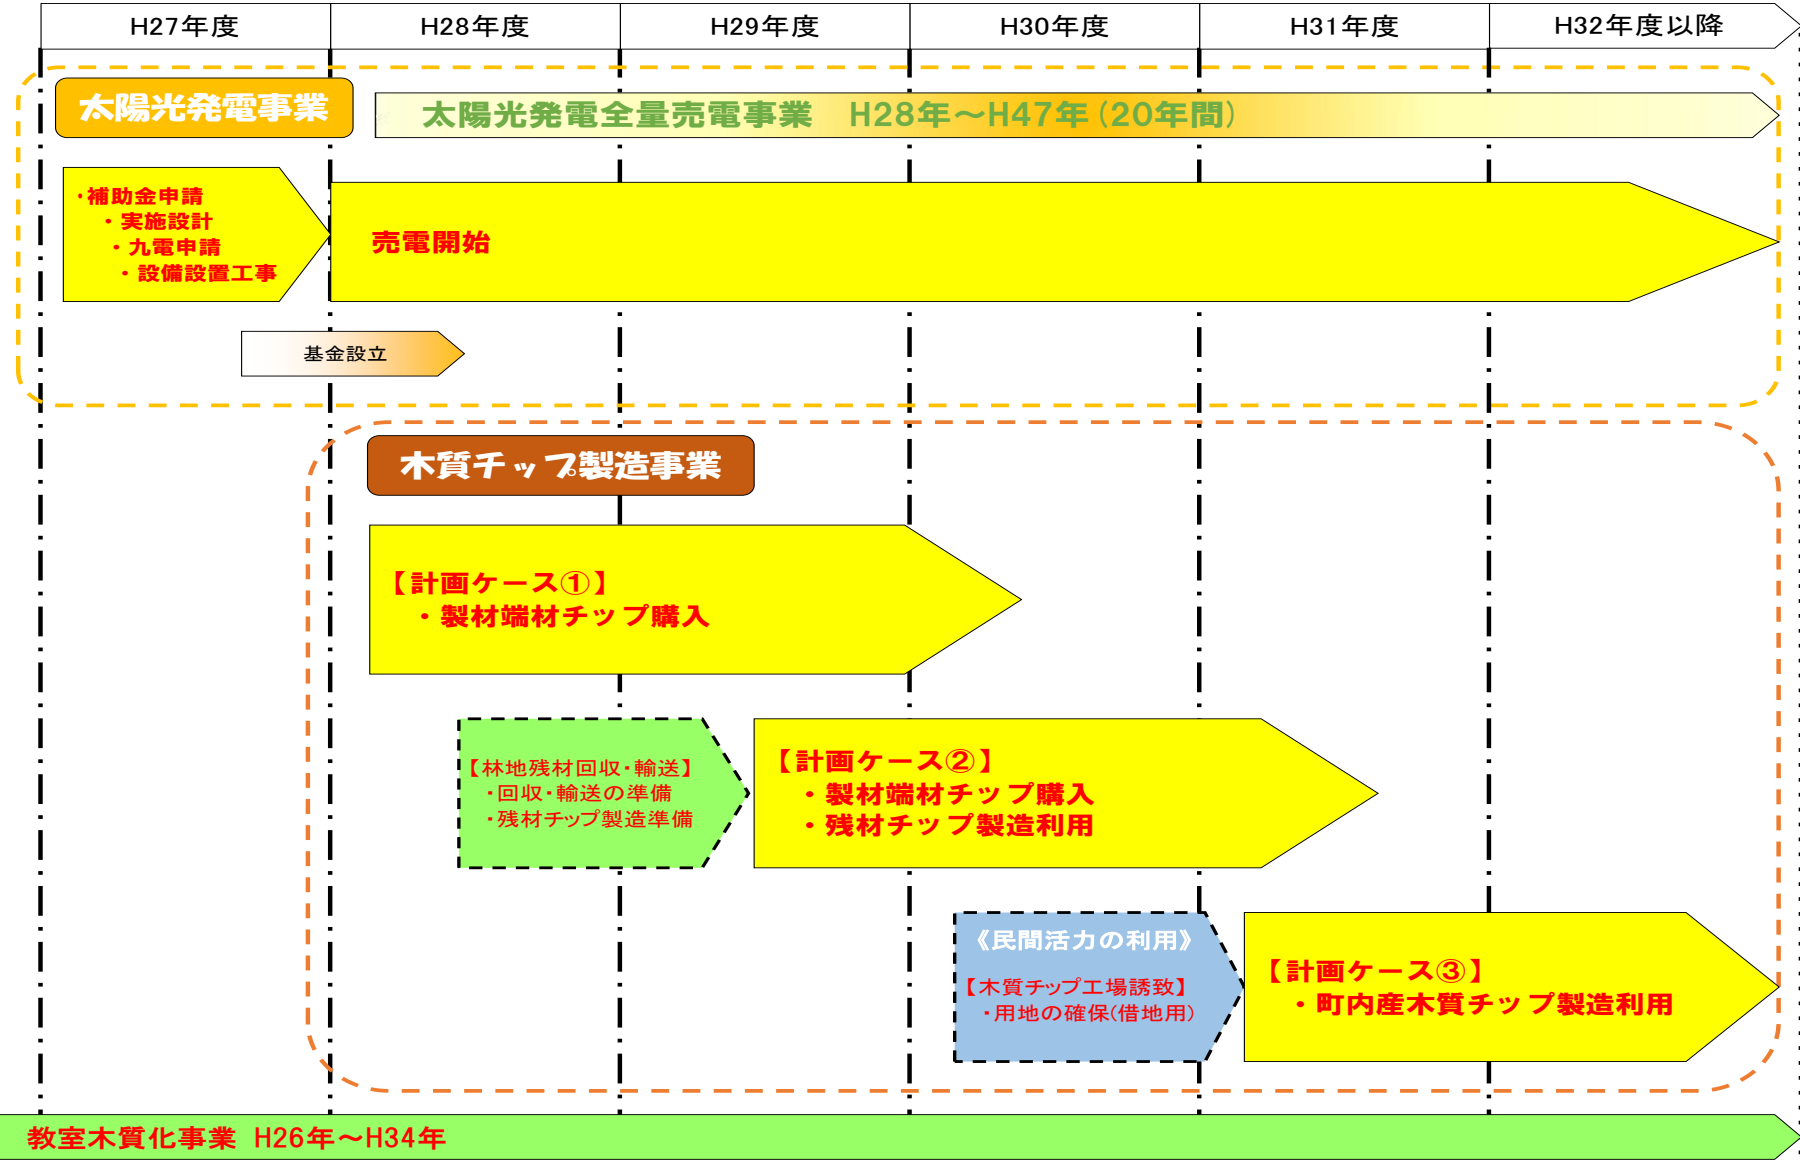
| H27年度 | H28年度 | H29年度 | H30年度 | H31年度 | H32年度以降 |
|---|---|---|---|---|---|

太陽光発電事業

太陽光発電全量売電事業　H28年～H47年（20年間）

・補助金申請
・実施設計
・九電申請
・設備設置工事

売電開始

基金設立

木質チップ製造事業

【計画ケース①】
・製材端材チップ購入

【林地残材回収・輸送】
・回収・輸送の準備
・残材チップ製造準備

【計画ケース②】
・製材端材チップ購入
・残材チップ製造利用

《民間活力の利用》
【木質チップ工場誘致】
・用地の確保(借地用)

【計画ケース③】
・町内産木質チップ製造利用

教室木質化事業　H26年～H34年